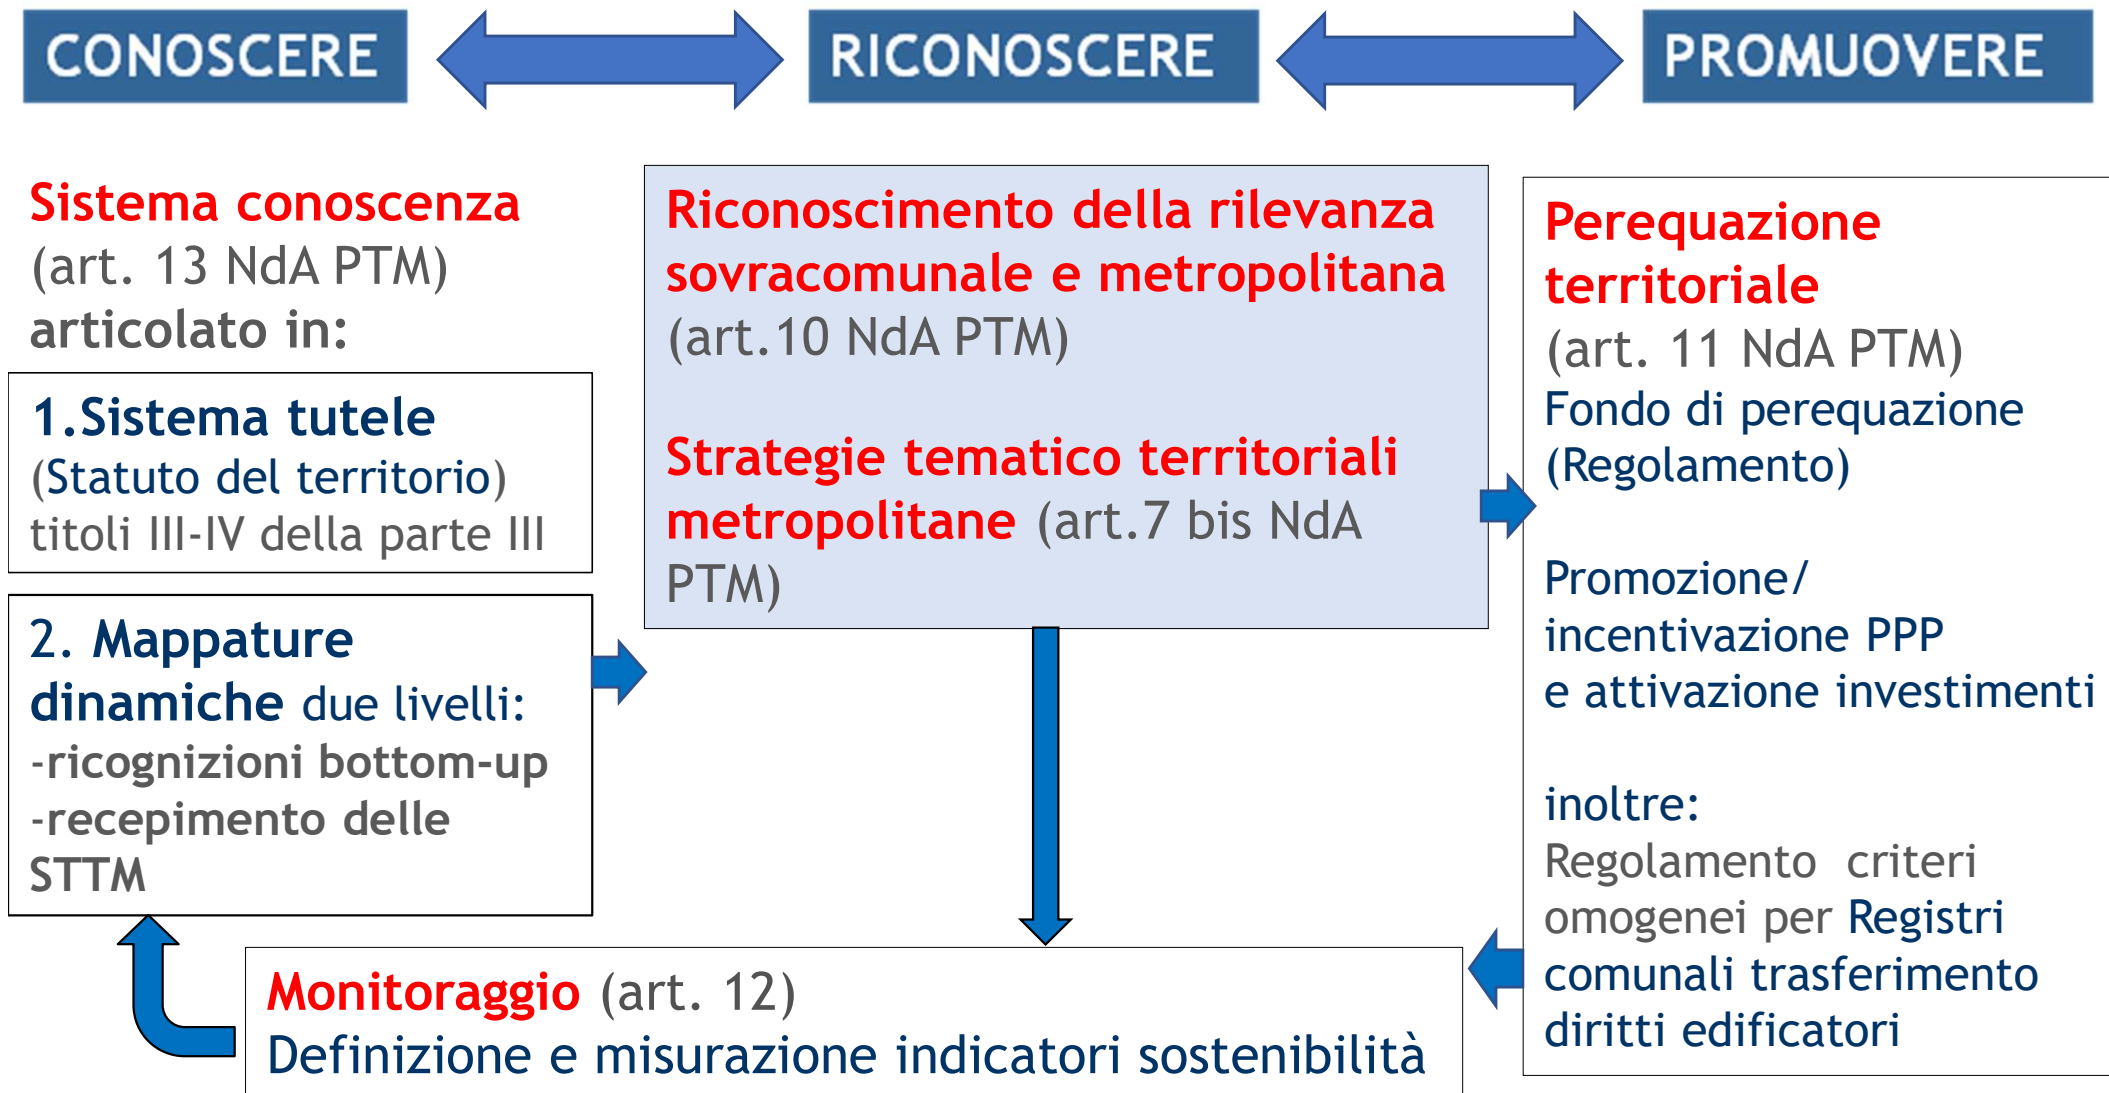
CONOSCERE

RICONOSCERE

PROMUOVERE

Sistema conoscenza (art. 13 NdA PTM) articolato in:

1.Sistema tutele (Statuto del territorio) titoli III-IV della parte III

2. Mappature dinamiche due livelli:
-ricognizioni bottom-up
-recepimento delle STTM

Riconoscimento della rilevanza sovracomunale e metropolitana (art.10 NdA PTM)

Strategie tematico territoriali metropolitane (art.7 bis NdA PTM)

Perequazione territoriale
(art. 11 NdA PTM)
Fondo di perequazione (Regolamento)

Promozione/ incentivazione PPP e attivazione investimenti

inoltre:
Regolamento criteri omogenei per Registri comunali trasferimento diritti edificatori

Monitoraggio (art. 12)
Definizione e misurazione indicatori sostenibilità